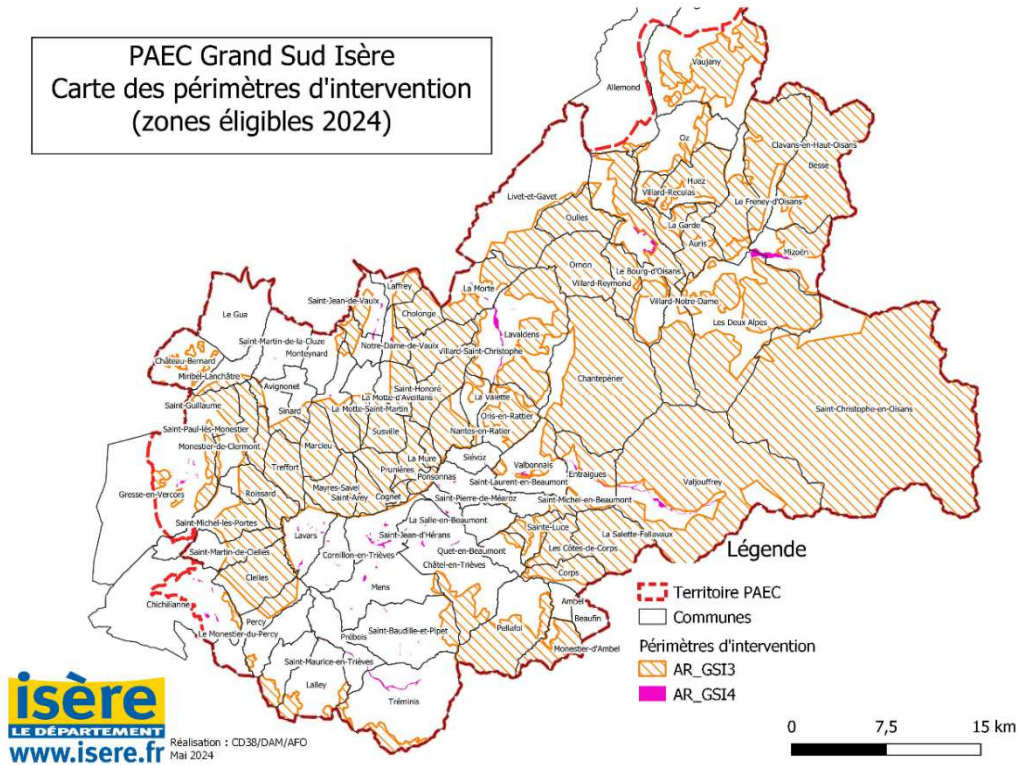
PAEC Grand Sud Isère
Carte des périmètres d'intervention
(zones éligibles 2024)

Allemond
Vaujany
Oz
Clavans-en-Haut-Oisans
Besse
Huez
Villard-Reculas
Le Freney-d'Oisans
Livet-et-Gavet
Oulles
La Garde
Auris
Mizoën
Ornon
Le Bourg-d'Oisans
Villard-Reymond
Villard-Notre-Dame
Les Deux Alpes
La Morte
Saint-Jean-de-Vaulx
Laffrey
Le Gua
Cholonge
Saint-Martin-de-la-Cluze
Notre-Dame-de-Vaulx
Lavaldens
Monteynard
Villard-Saint-Christophe
Château-Bernard
Miribel-Lanchâtre
Avignonet
Saint-Honoré
La Motte-d'Aveillans
Chantepérier
Saint-Guillaume
Sinard
La Motte-Saint-Martin
La Valette
Saint-Christophe-en-Oisans
Saint-Paul-lès-Monestier
Oris-en-Rattier
Monestier-de-Clermont
Marcieu
Susville
Nantes-en-Ratier
Treffort
La Mure
Siévoz
Valbonnais
Entraigues
Prunières
Valjouffrey
Gresse-en-Vercors
Roissard
Mayres-Savel
Ponsonnas
Saint-Laurent-en-Beaumont
Saint-Arey
Cognet
Saint-Pierre-de-Méaroz
Saint-Michel-en-Beaumont
Saint-Michel-les-Portes
La Salle-en-Beaumont
Sainte-Luce
La Salette-Fallavaux
Saint-Jean-d'Hérans
Saint-Martin-de-Clelles
Lavars
Cornillon-en-Trièves
Quet-en-Beaumont
Les Côtes-de-Corps
Clelles
Châtel-en-Trièves
Corps
Chichilianne
Mens
Ambel
Beaufin
Percy
Le Monestier-du-Percy
Saint-Baudille-et-Pipet
Pellafol
Prébois
Monestier-d'Ambel
Saint-Maurice-en-Trièves
Lalley
Tréminis

Légende
Territoire PAEC
Communes
Périmètres d'intervention
AR_GSI3
AR_GSI4

0 7,5 15 km

isère
LE DÉPARTEMENT
www.isere.fr
Réalisation : CD38/DAM/AFO
Mai 2024